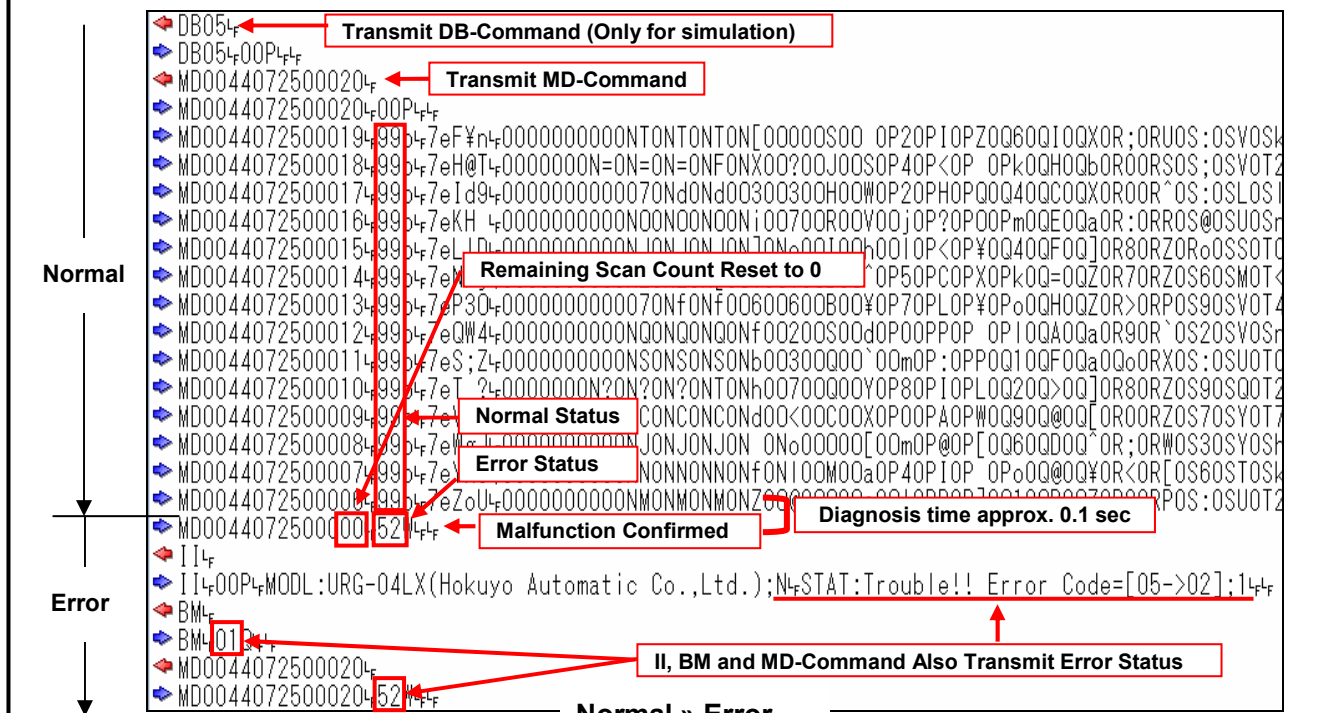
DB05
Transmit DB-Command (Only for simulation)
DB0500P
MD0044072500020
Transmit MD-Command
MD004407250002000P
MD0044072500019 99 7eF¥n 0000000000NTONTONTON[00000S00 0P20PI0PZ0Q60QI0QX0R;0RU0S:0SV0Sk
MD0044072500018 99 7eH@T 0000000N=0N=0N=0NF0NX00?00J00S0P40P<0P 0Pk0QH0Qb0R00RS0S;0SV0T2
MD0044072500017 99 7eId9 0000000000070Nd0Nd0030030OH00W0P20PH0PQ0Q40QC0QX0R00R^0S:0SL0SI
MD0044072500016 99 7eKH 0000000000N00N00N00Ni00700R00V00j0P?0P00Pm0QE0Qa0R:0RR0S@0SU0Sr
MD0044072500015 99 7eL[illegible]
Normal
MD0044072500014 99 7e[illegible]
Remaining Scan Count Reset to 0
^0P50PC0PX0Pk0Q=0QZ0R70RZ0S60SM0T<
MD0044072500013 99 7eP30 0000000000070Nf0Nf00600600B00¥0P70PL0P¥0Po0QH0QZ0R>0RP0S90SV0T4
MD0044072500012 99 7eQW4 0000000000NQ0NQ0NQ0Nf00200S00d0P00PP0P 0PI0QA0Qa0R90R`0S20SV0Sr
MD0044072500011 99 7eS;Z 0000000000NS0NS0NS0Nb00300Q00`00m0P:0PP0Q10QF0Qa0Qo0RX0S:0SU0TO
MD0044072500010 99 7eT ? 0000000N?0N?0N?0NT0Nh00700Q00Y0P80PI0PL0Q20Q>0Q]0R80RZ0S90SQ0T2
MD0044072500009 99
Normal Status
C0NC0NC0Nd00<00C00X0P00PA0PW0Q90Q@0Q[0R00RZ0S70SY0T7
MD0044072500008 99 7e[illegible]JONJONJON 0No00000[00m0P@0P[0Q60QD0Q^0R;0RW0S30SY0Sh
MD0044072500007 99 7e
Error Status
NONNONNONf0NI00M00a0P40PI0P 0Po0Q@0Q¥0R<0R[0S60ST0Sk
MD0044072500006 99 7eZoU 0000000000NM0NM0NM0NZ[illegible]XP0S:0SU0T2
MD0044072500000 52
Malfunction Confirmed
Diagnosis time approx. 0.1 sec
II
II00PMODL:URG-04LX(Hokuyo Automatic Co.,Ltd.);NSTAT:Trouble!! Error Code=[05->02];1
Error
BM
BM 01
II, BM and MD-Command Also Transmit Error Status
MD0044072500020
MD0044072500020 52
Normal » Error